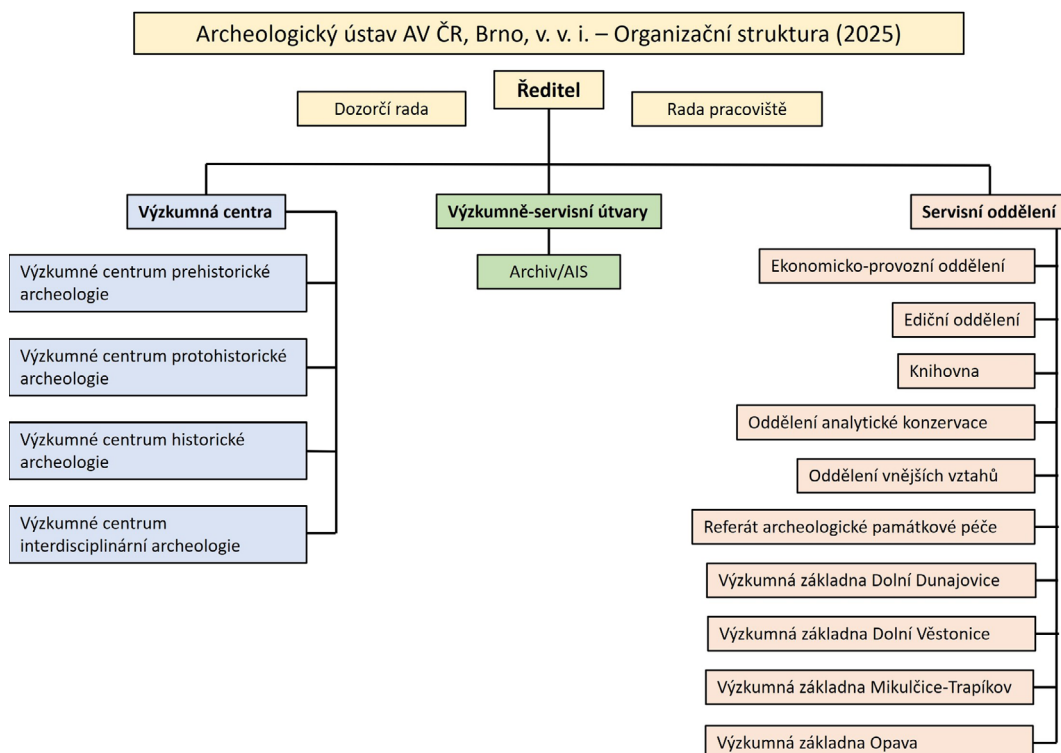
Archeologický ústav AV ČR, Brno, v. v. i. – Organizační struktura (2025)

Ředitel

Dozorčí rada

Rada pracoviště

Výzkumná centra

Výzkumné centrum prehistorické archeologie

Výzkumné centrum protohistorické archeologie

Výzkumné centrum historické archeologie

Výzkumné centrum interdisciplinární archeologie

Výzkumně-servisní útvary

Archiv/AIS

Servisní oddělení

Ekonomicko-provozní oddělení

Ediční oddělení

Knihovna

Oddělení analytické konzervace

Oddělení vnějších vztahů

Referát archeologické památkové péče

Výzkumná základna Dolní Dunajovice

Výzkumná základna Dolní Věstonice

Výzkumná základna Mikulčice-Trapíkov

Výzkumná základna Opava